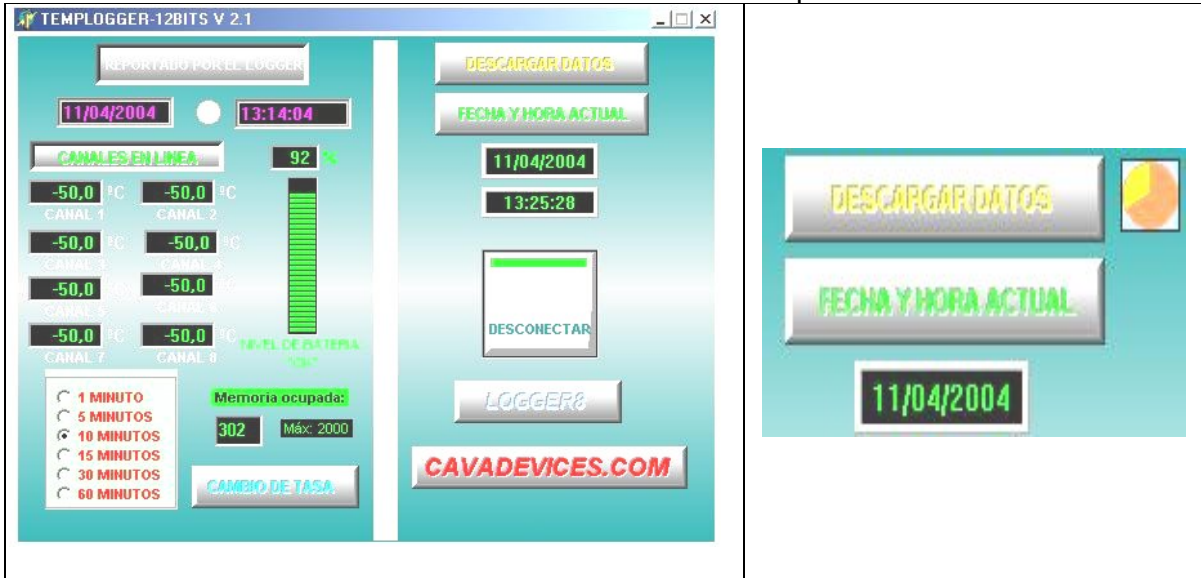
TEMPLOGGER-12BITS V 2.1

REPORTADO POR EL LOGGER

11/04/2004

13:14:04

CANALES EN LINEA

92 %

-50,0 ºC
CANAL 1

-50,0 ºC
CANAL 2

-50,0 ºC
CANAL 3

-50,0 ºC
CANAL 4

-50,0 ºC
CANAL 5

-50,0 ºC
CANAL 6

-50,0 ºC
CANAL 7

-50,0 ºC
CANAL 8

NIVEL DE BATERIA "%"

1 MINUTO
5 MINUTOS
10 MINUTOS
15 MINUTOS
30 MINUTOS
60 MINUTOS

Memoria ocupada:

302

Máx: 2000

CAMBIO DE TASA

DESCARGAR DATOS

FECHA Y HORA ACTUAL

11/04/2004

13:25:28

DESCONECTAR

LOGGER8

CAVADEVICES.COM

DESCARGAR DATOS

FECHA Y HORA ACTUAL

11/04/2004